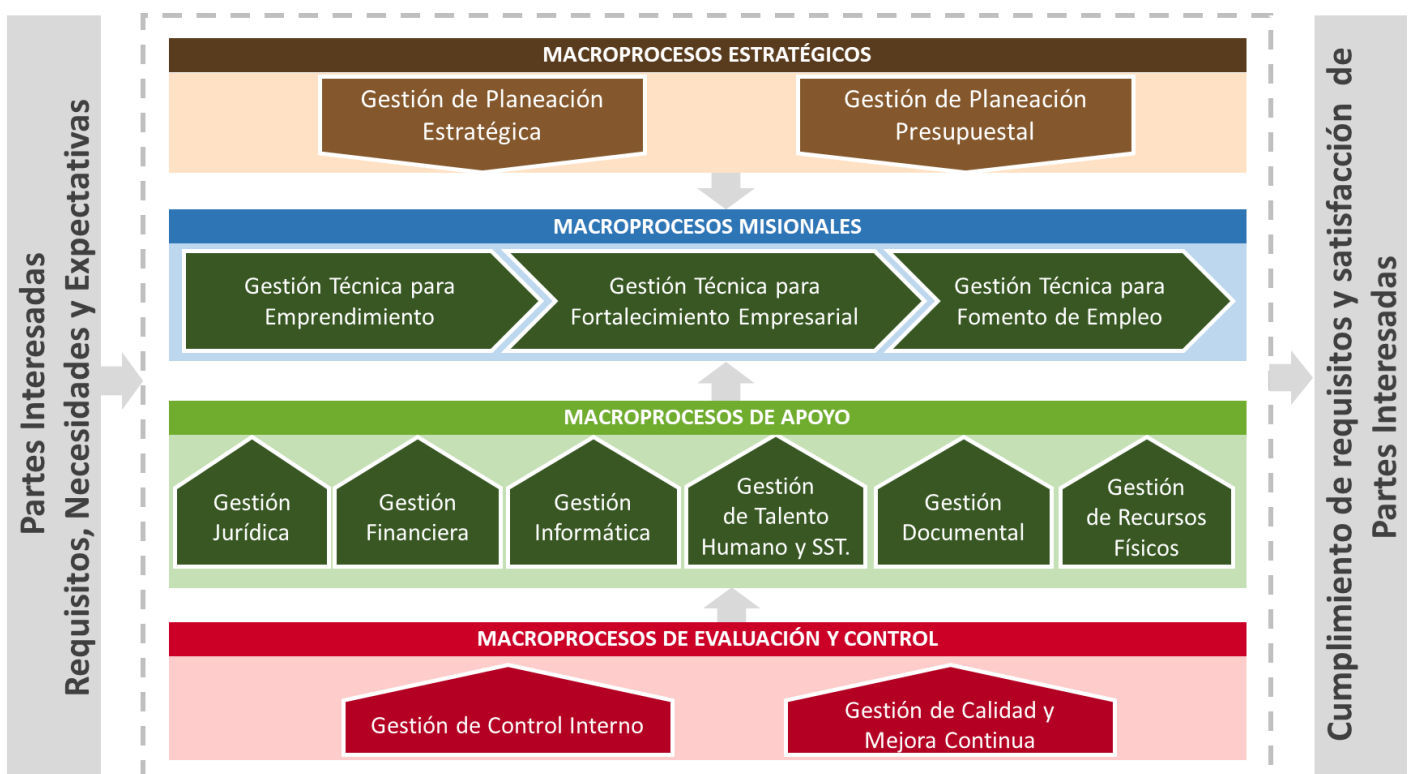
Partes Interesadas
Requisitos, Necesidades y Expectativas

MACROPROCESOS ESTRATÉGICOS

Gestión de Planeación Estratégica

Gestión de Planeación Presupuestal

MACROPROCESOS MISIONALES

Gestión Técnica para Emprendimiento

Gestión Técnica para Fortalecimiento Empresarial

Gestión Técnica para Fomento de Empleo

MACROPROCESOS DE APOYO

Gestión Jurídica

Gestión Financiera

Gestión Informática

Gestión de Talento Humano y SST.

Gestión Documental

Gestión de Recursos Físicos

MACROPROCESOS DE EVALUACIÓN Y CONTROL

Gestión de Control Interno

Gestión de Calidad y Mejora Continua

Cumplimiento de requisitos y satisfacción de
Partes Interesadas